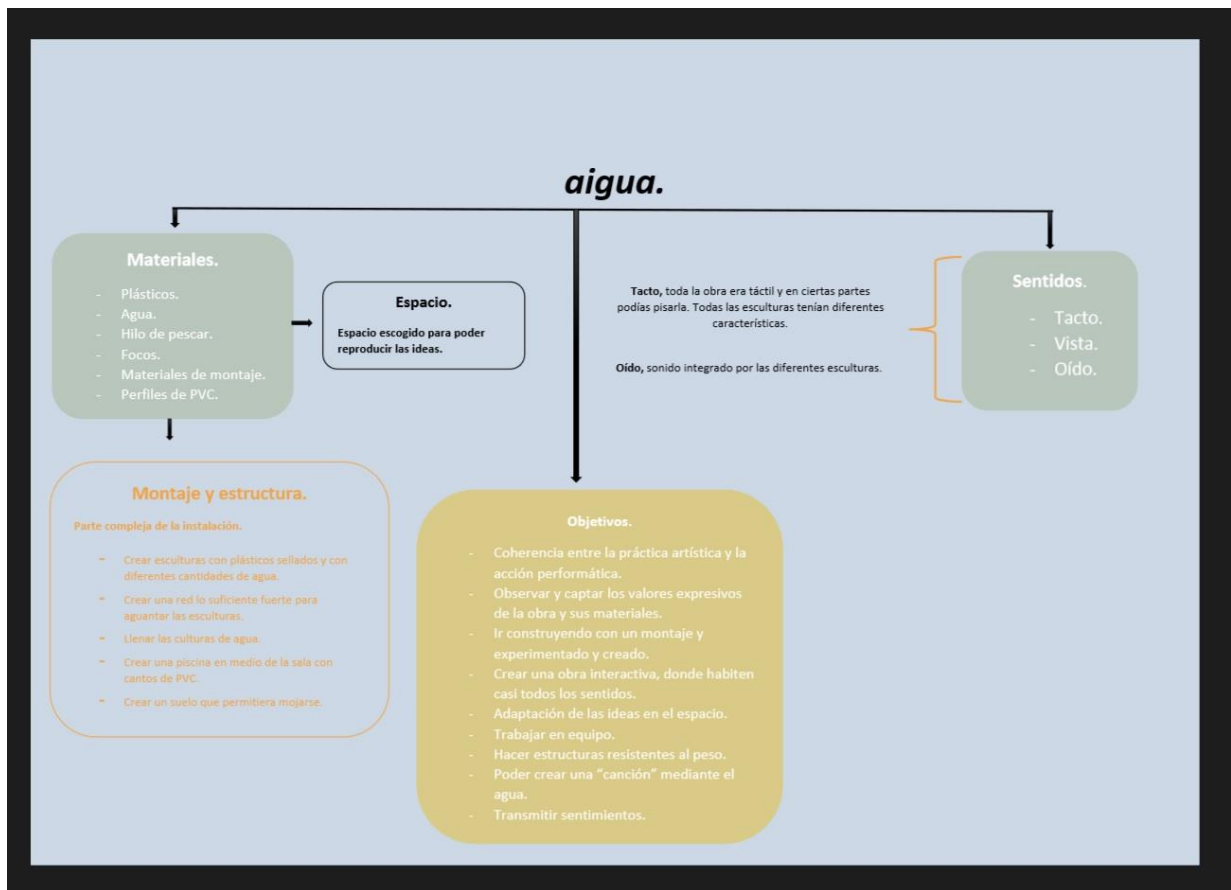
aigua.

Materiales.

- Plásticos.
- Agua.
- Hilo de pescar.
- Focos.
- Materiales de montaje.
- Perfiles de PVC.

Espacio.

Espacio escogido para poder reproducir las ideas.

Tacto, toda la obra era táctil y en ciertas partes podías pisarla. Todas las esculturas tenían diferentes características.

Oído, sonido integrado por las diferentes esculturas.

Sentidos.

- Tacto.
- Vista.
- Oído.

Montaje y estructura.

Parte compleja de la instalación.

- Crear esculturas con plásticos sellados y con diferentes cantidades de agua.
- Crear una red lo suficiente fuerte para aguantar las esculturas.
- Llenar las culturas de agua.
- Crear una piscina en medio de la sala con cantos de PVC.
- Crear un suelo que permitiera mojarse.

Objetivos.

- Coherencia entre la práctica artística y la acción performática.
- Observar y captar los valores expresivos de la obra y sus materiales.
- Ir construyendo con un montaje y experimentado y creado.
- Crear una obra interactiva, donde habiten casi todos los sentidos.
- Adaptación de las ideas en el espacio.
- Trabajar en equipo.
- Hacer estructuras resistentes al peso.
- Poder crear una "canción" mediante el agua.
- Transmitir sentimientos.